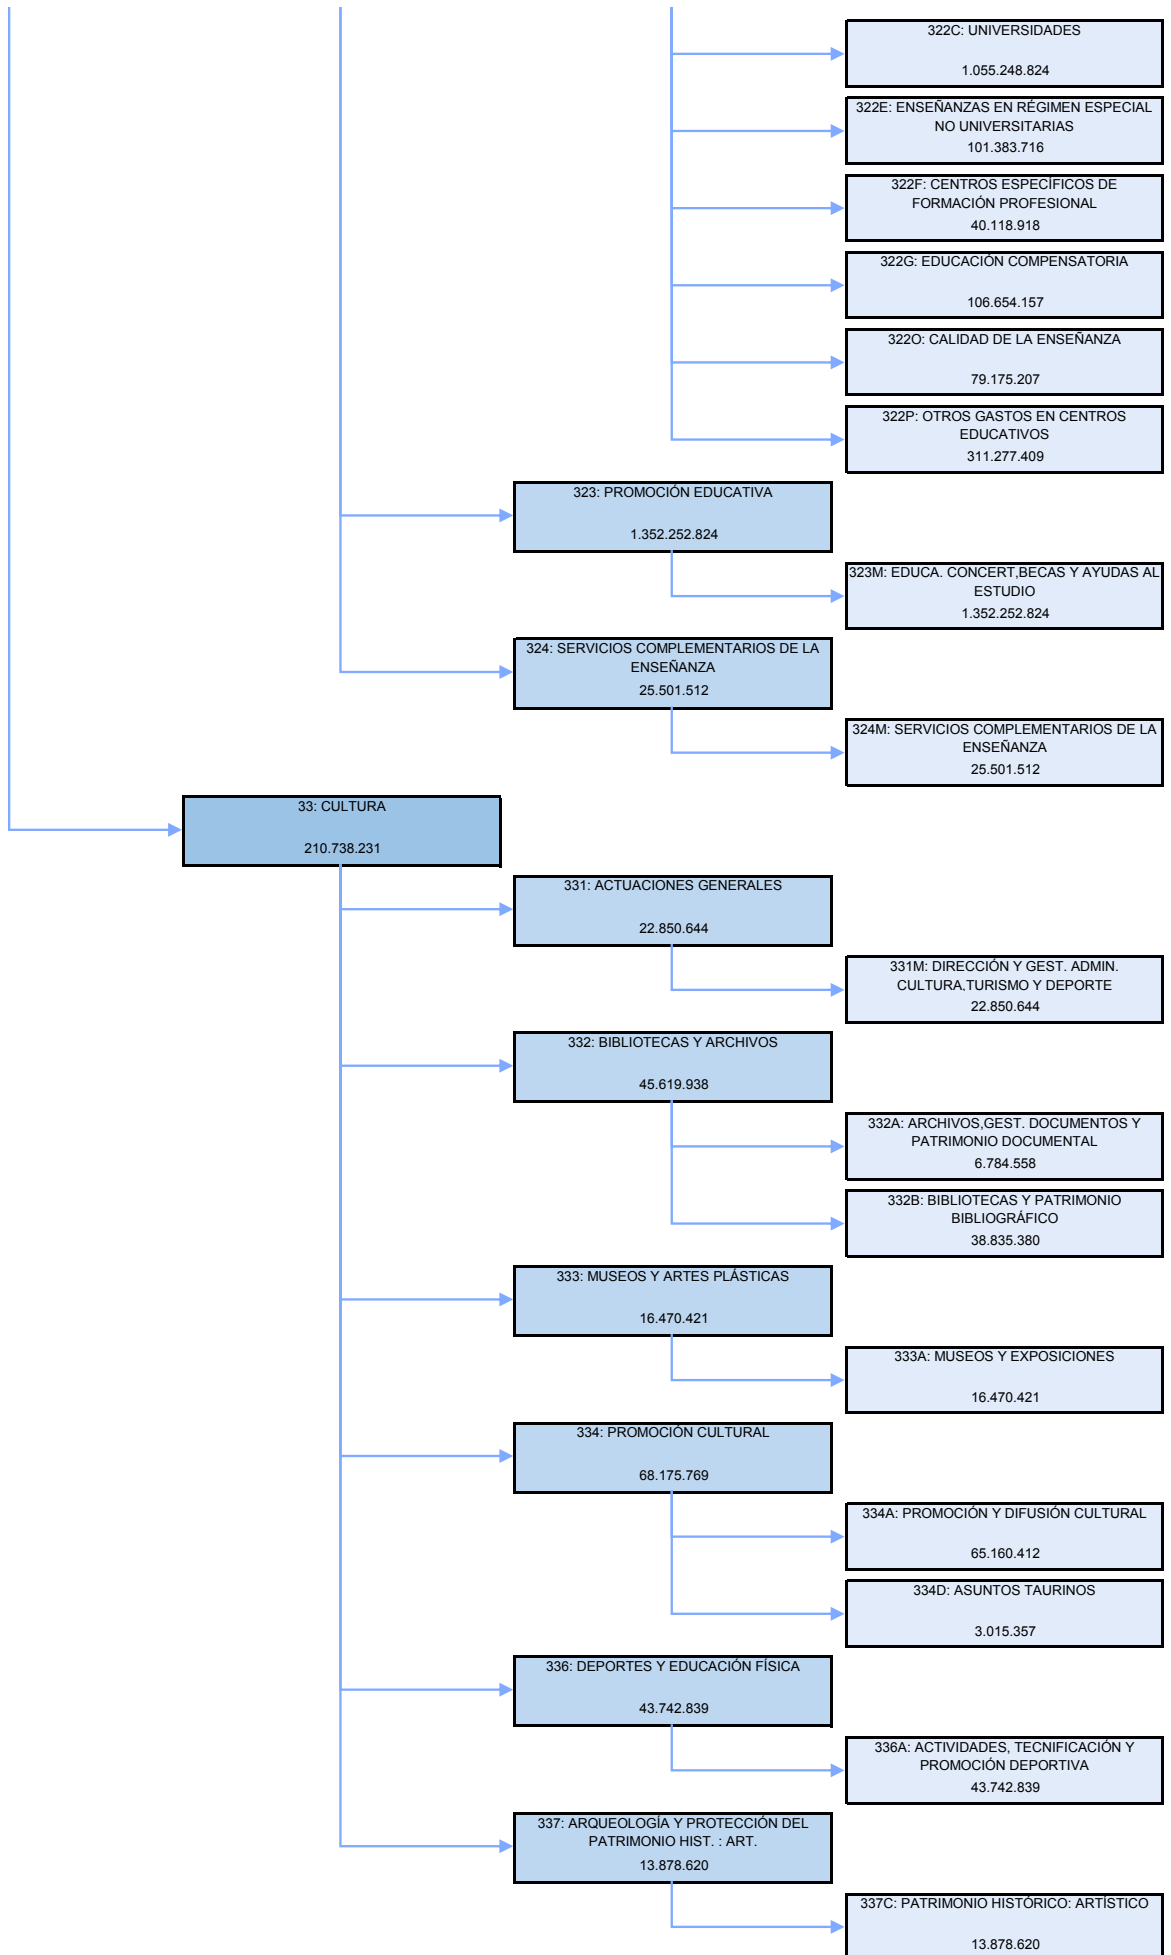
322C: UNIVERSIDADES
1.055.248.824

322E: ENSEÑANZAS EN RÉGIMEN ESPECIAL NO UNIVERSITARIAS
101.383.716

322F: CENTROS ESPECÍFICOS DE FORMACIÓN PROFESIONAL
40.118.918

322G: EDUCACIÓN COMPENSATORIA
106.654.157

322O: CALIDAD DE LA ENSEÑANZA
79.175.207

322P: OTROS GASTOS EN CENTROS EDUCATIVOS
311.277.409

323: PROMOCIÓN EDUCATIVA
1.352.252.824

323M: EDUCA. CONCERT,BECAS Y AYUDAS AL ESTUDIO
1.352.252.824

324: SERVICIOS COMPLEMENTARIOS DE LA ENSEÑANZA
25.501.512

324M: SERVICIOS COMPLEMENTARIOS DE LA ENSEÑANZA
25.501.512

33: CULTURA
210.738.231

331: ACTUACIONES GENERALES
22.850.644

331M: DIRECCIÓN Y GEST. ADMIN. CULTURA,TURISMO Y DEPORTE
22.850.644

332: BIBLIOTECAS Y ARCHIVOS
45.619.938

332A: ARCHIVOS,GEST. DOCUMENTOS Y PATRIMONIO DOCUMENTAL
6.784.558

332B: BIBLIOTECAS Y PATRIMONIO BIBLIOGRÁFICO
38.835.380

333: MUSEOS Y ARTES PLÁSTICAS
16.470.421

333A: MUSEOS Y EXPOSICIONES
16.470.421

334: PROMOCIÓN CULTURAL
68.175.769

334A: PROMOCIÓN Y DIFUSIÓN CULTURAL
65.160.412

334D: ASUNTOS TAURINOS
3.015.357

336: DEPORTES Y EDUCACIÓN FÍSICA
43.742.839

336A: ACTIVIDADES, TECNIFICACIÓN Y PROMOCIÓN DEPORTIVA
43.742.839

337: ARQUEOLOGÍA Y PROTECCIÓN DEL PATRIMONIO HIST. : ART.
13.878.620

337C: PATRIMONIO HISTÓRICO: ARTÍSTICO
13.878.620